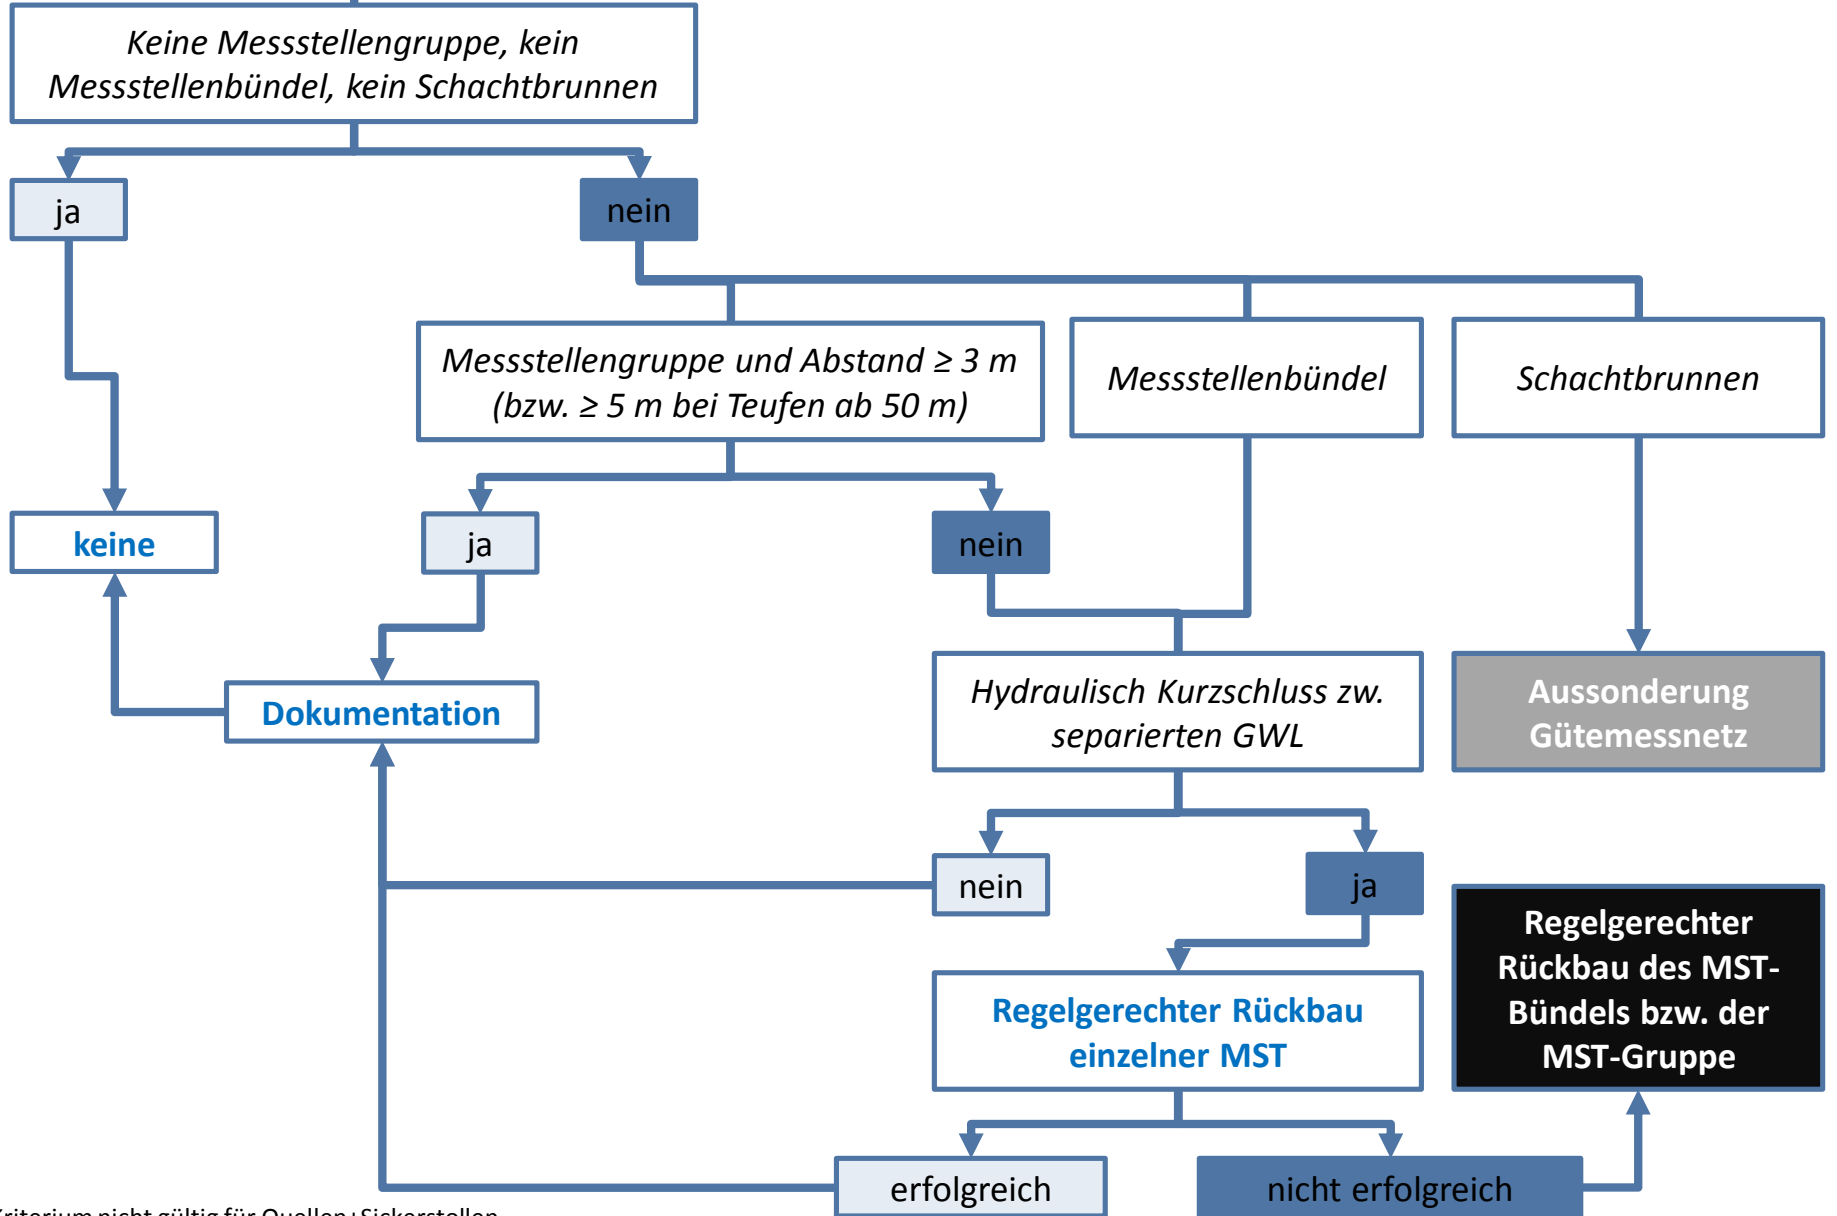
Keine Messstellengruppe, kein Messstellenbündel, kein Schachtbrunnen

ja

nein

Messstellengruppe und Abstand ≥ 3 m (bzw. ≥ 5 m bei Teufen ab 50 m)

Messstellenbündel

Schachtbrunnen

keine

ja

nein

Dokumentation

Hydraulisch Kurzschluss zw. separierten GWL

Aussonderung Gütemessnetz

nein

ja

Regelgerechter Rückbau des MST-Bündels bzw. der MST-Gruppe

Regelgerechter Rückbau einzelner MST

erfolgreich

nicht erfolgreich

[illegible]riterium nicht gültig für Quellen+Sickerstellen